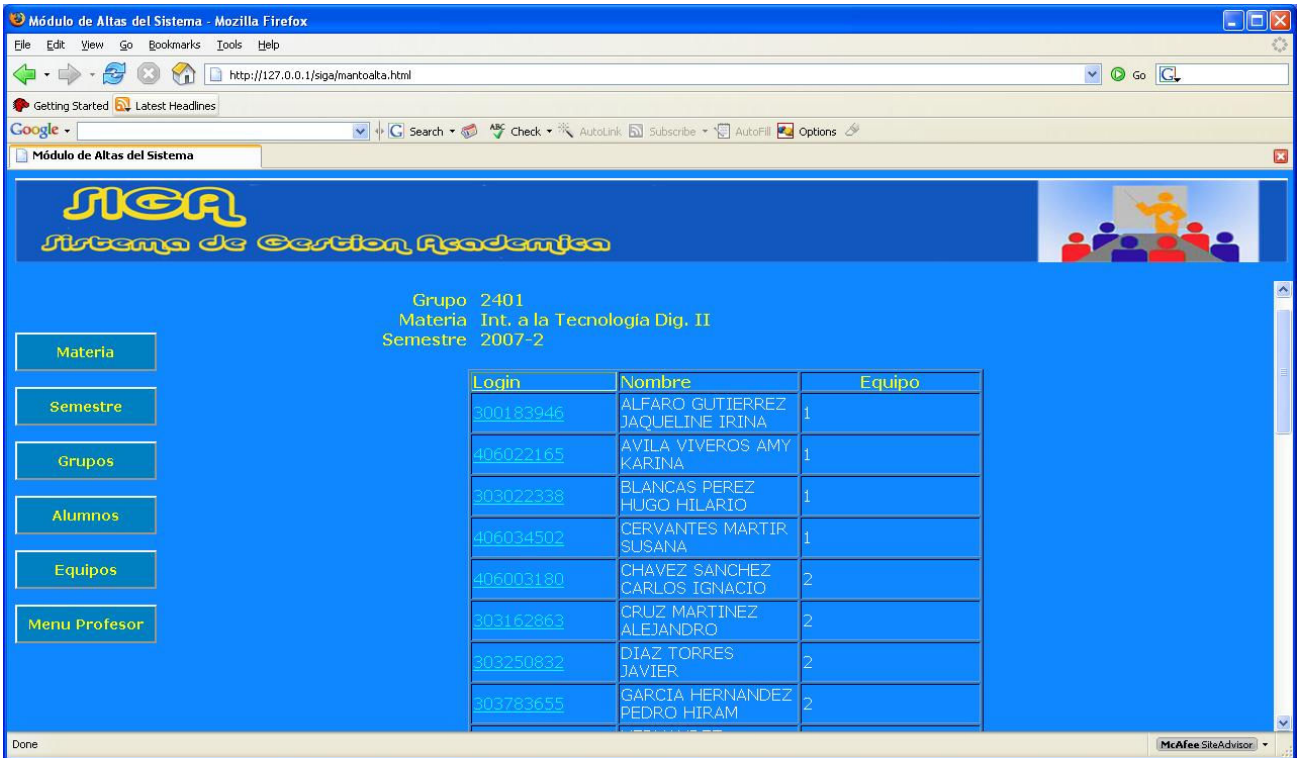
Módulo de Altas del Sistema - Mozilla Firefox

File Edit View Go Bookmarks Tools Help

http://127.0.0.1/siga/mantoalta.html

Go

Getting Started Latest Headlines

Google Search Check AutoLink Subscribe AutoFill Options

Módulo de Altas del Sistema

SIGA
Sistema de Gestion Academica

Grupo 2401
Materia Int. a la Tecnología Dig. II
Semestre 2007-2

Materia

Semestre

Grupos

Alumnos

Equipos

Menu Profesor

| Login | Nombre | Equipo |
|---|---|---|
| 300183946 | ALFARO GUTIERREZ JAQUELINE IRINA | 1 |
| 406022165 | AVILA VIVEROS AMY KARINA | 1 |
| 303022338 | BLANCAS PEREZ HUGO HILARIO | 1 |
| 406034502 | CERVANTES MARTIR SUSANA | 1 |
| 406003180 | CHAVEZ SANCHEZ CARLOS IGNACIO | 2 |
| 303162863 | CRUZ MARTINEZ ALEJANDRO | 2 |
| 303250832 | DIAZ TORRES JAVIER | 2 |
| 303783655 | GARCIA HERNANDEZ PEDRO HIRAM | 2 |
| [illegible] | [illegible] | |

Done

McAfee SiteAdvisor